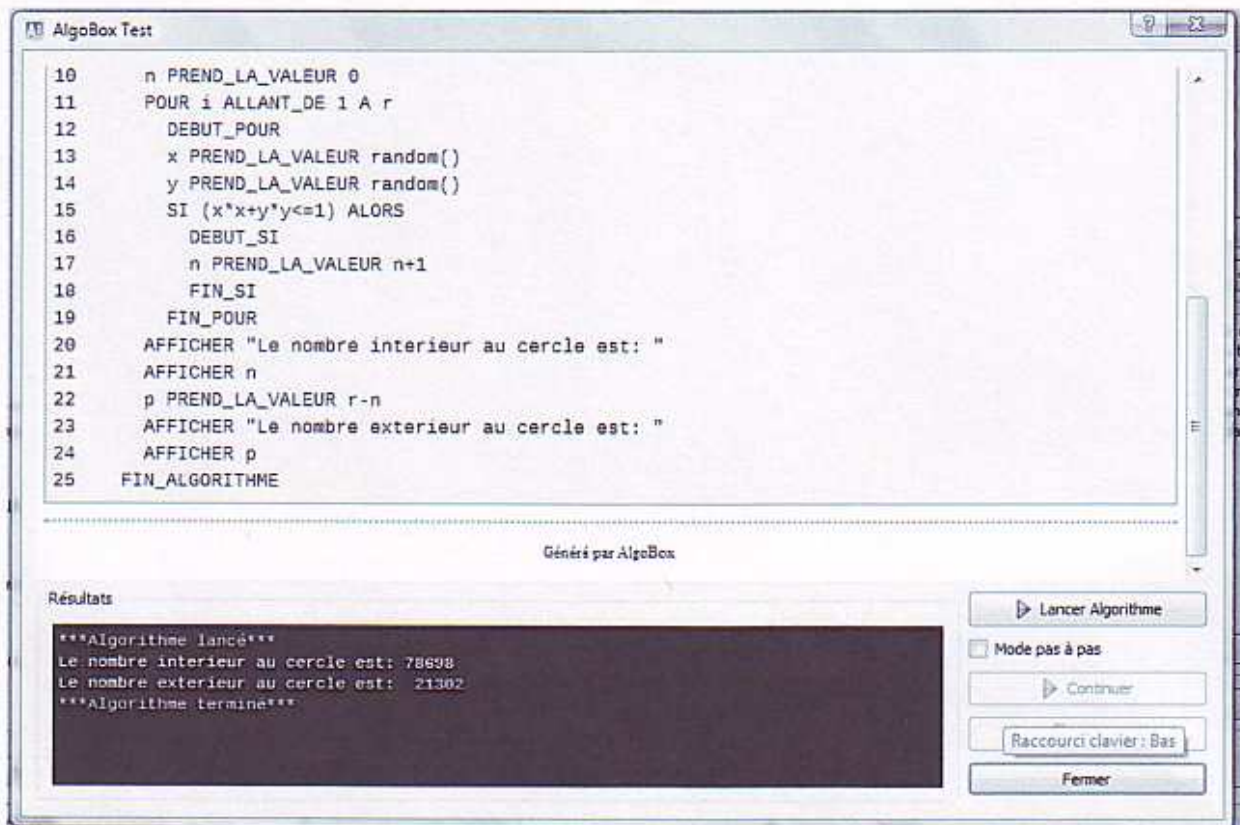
AlgoBox Test

10 n PREND_LA_VALEUR 0
11 POUR i ALLANT_DE 1 A r
12 DEBUT_POUR
13 x PREND_LA_VALEUR random()
14 y PREND_LA_VALEUR random()
15 SI (x*x+y*y<=1) ALORS
16 DEBUT_SI
17 n PREND_LA_VALEUR n+1
18 FIN_SI
19 FIN_POUR
20 AFFICHER "Le nombre interieur au cercle est: "
21 AFFICHER n
22 p PREND_LA_VALEUR r-n
23 AFFICHER "Le nombre exterieur au cercle est: "
24 AFFICHER p
25 FIN_ALGORITHME

Généré par AlgoBox

Résultats

***Algorithme lancé***
Le nombre interieur au cercle est: 78698
Le nombre exterieur au cercle est: 21302
***Algorithme terminé***

Lancer Algorithme

Mode pas à pas

Continuer

Raccourci clavier : Bas

Fermer